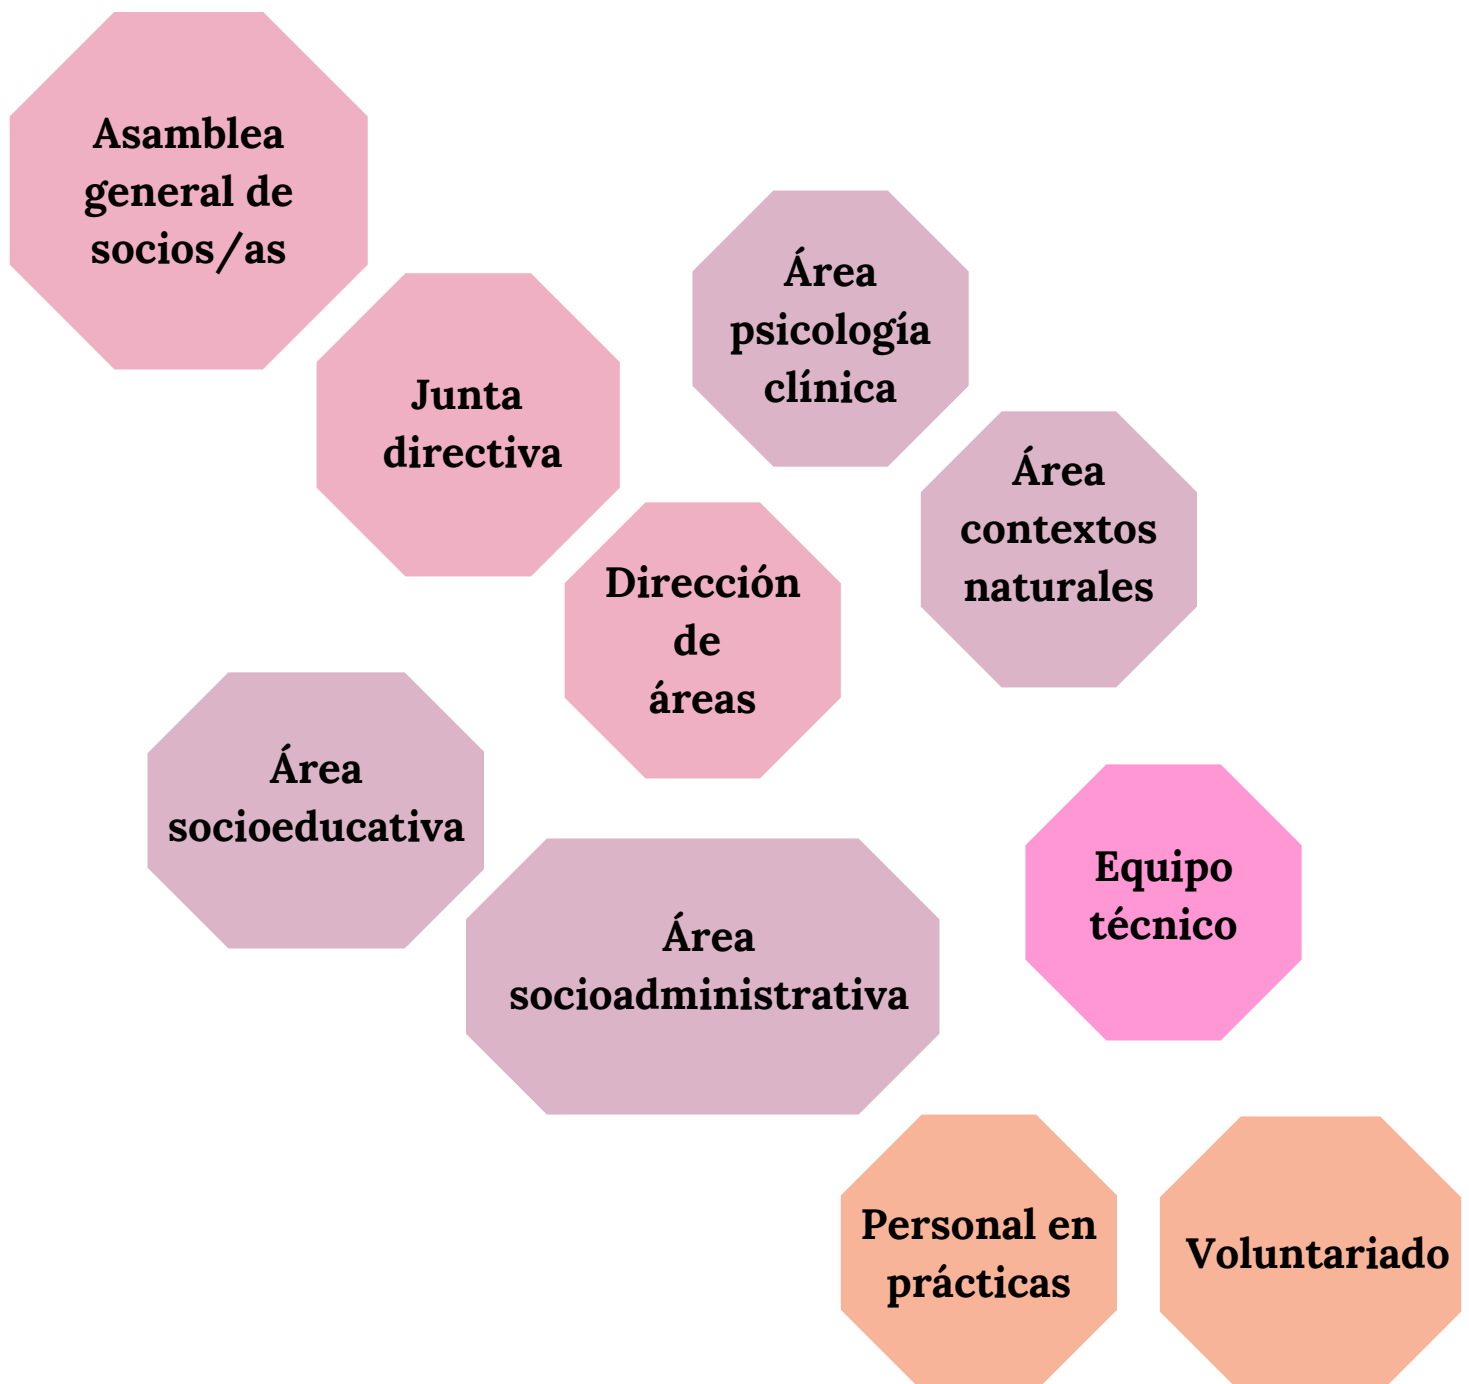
Asamblea general de socios/as

Junta directiva

Área psicología clínica

Área contextos naturales

Dirección de áreas

Área socioeducativa

Área socioadministrativa

Equipo técnico

Personal en prácticas

Voluntariado